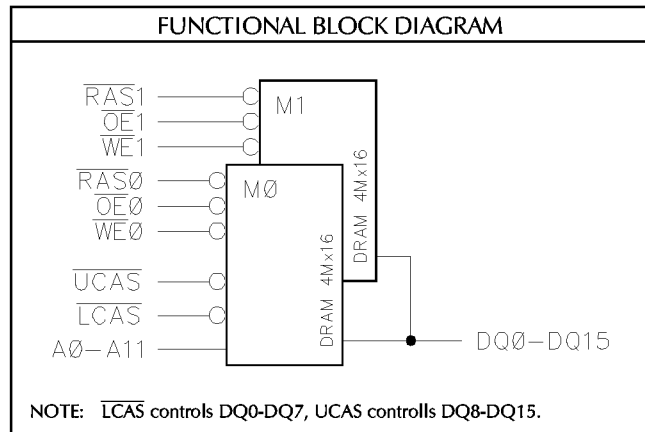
FUNCTIONAL BLOCK DIAGRAM

$\overline{RAS1}$
$\overline{OE1}$
$\overline{WE1}$
M1
DRAM 4Mx16
$\overline{RASØ}$
$\overline{OEØ}$
$\overline{WEØ}$
MØ
DRAM 4Mx16
$\overline{UCAS}$
$\overline{LCAS}$
AØ–A11
DQØ–DQ15

NOTE: $\overline{LCAS}$ controls DQ0-DQ7, UCAS controlls DQ8-DQ15.